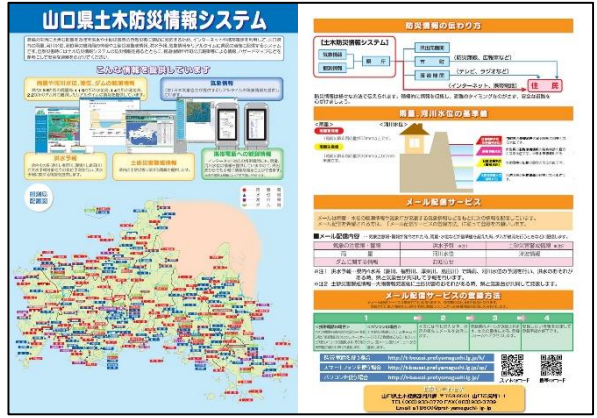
山口県土木防災情報システム

こんな情報を提供しています

雨量や河川水位、潮位、ダムの観測情報

洪水予報

土砂災害警戒情報

防災情報の伝わり方

［土木防災情報システム］

住民

（インターネット、携帯電話）

（テレビ、ラジオなど）

雨量・河川水位の基準値

メール配信サービス

■メール配信内容

メール配信サービスの登録方法

1

2

3

4